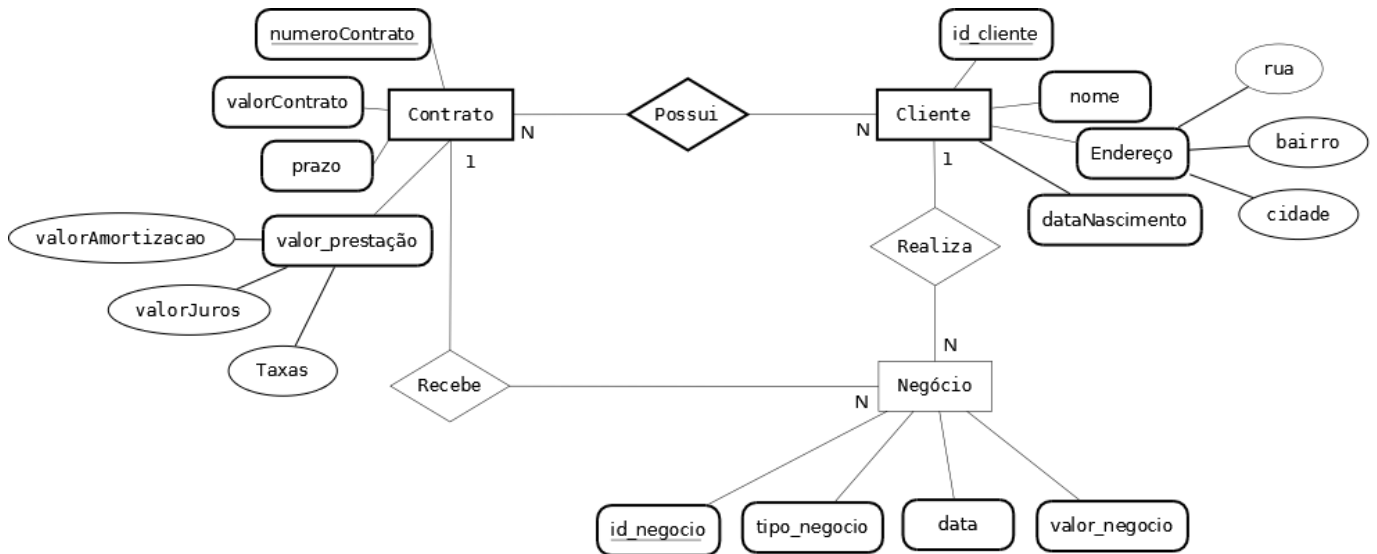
numeroContrato

valorContrato

Contrato

N

Possui

N

Cliente

id_cliente

nome

rua

Endereço

bairro

cidade

dataNascimento

prazo

1

1

valorAmortizacao

valor_prestação

valorJuros

Taxas

Realiza

N

Recebe

Negócio

N

id_negocio

tipo_negocio

data

valor_negocio